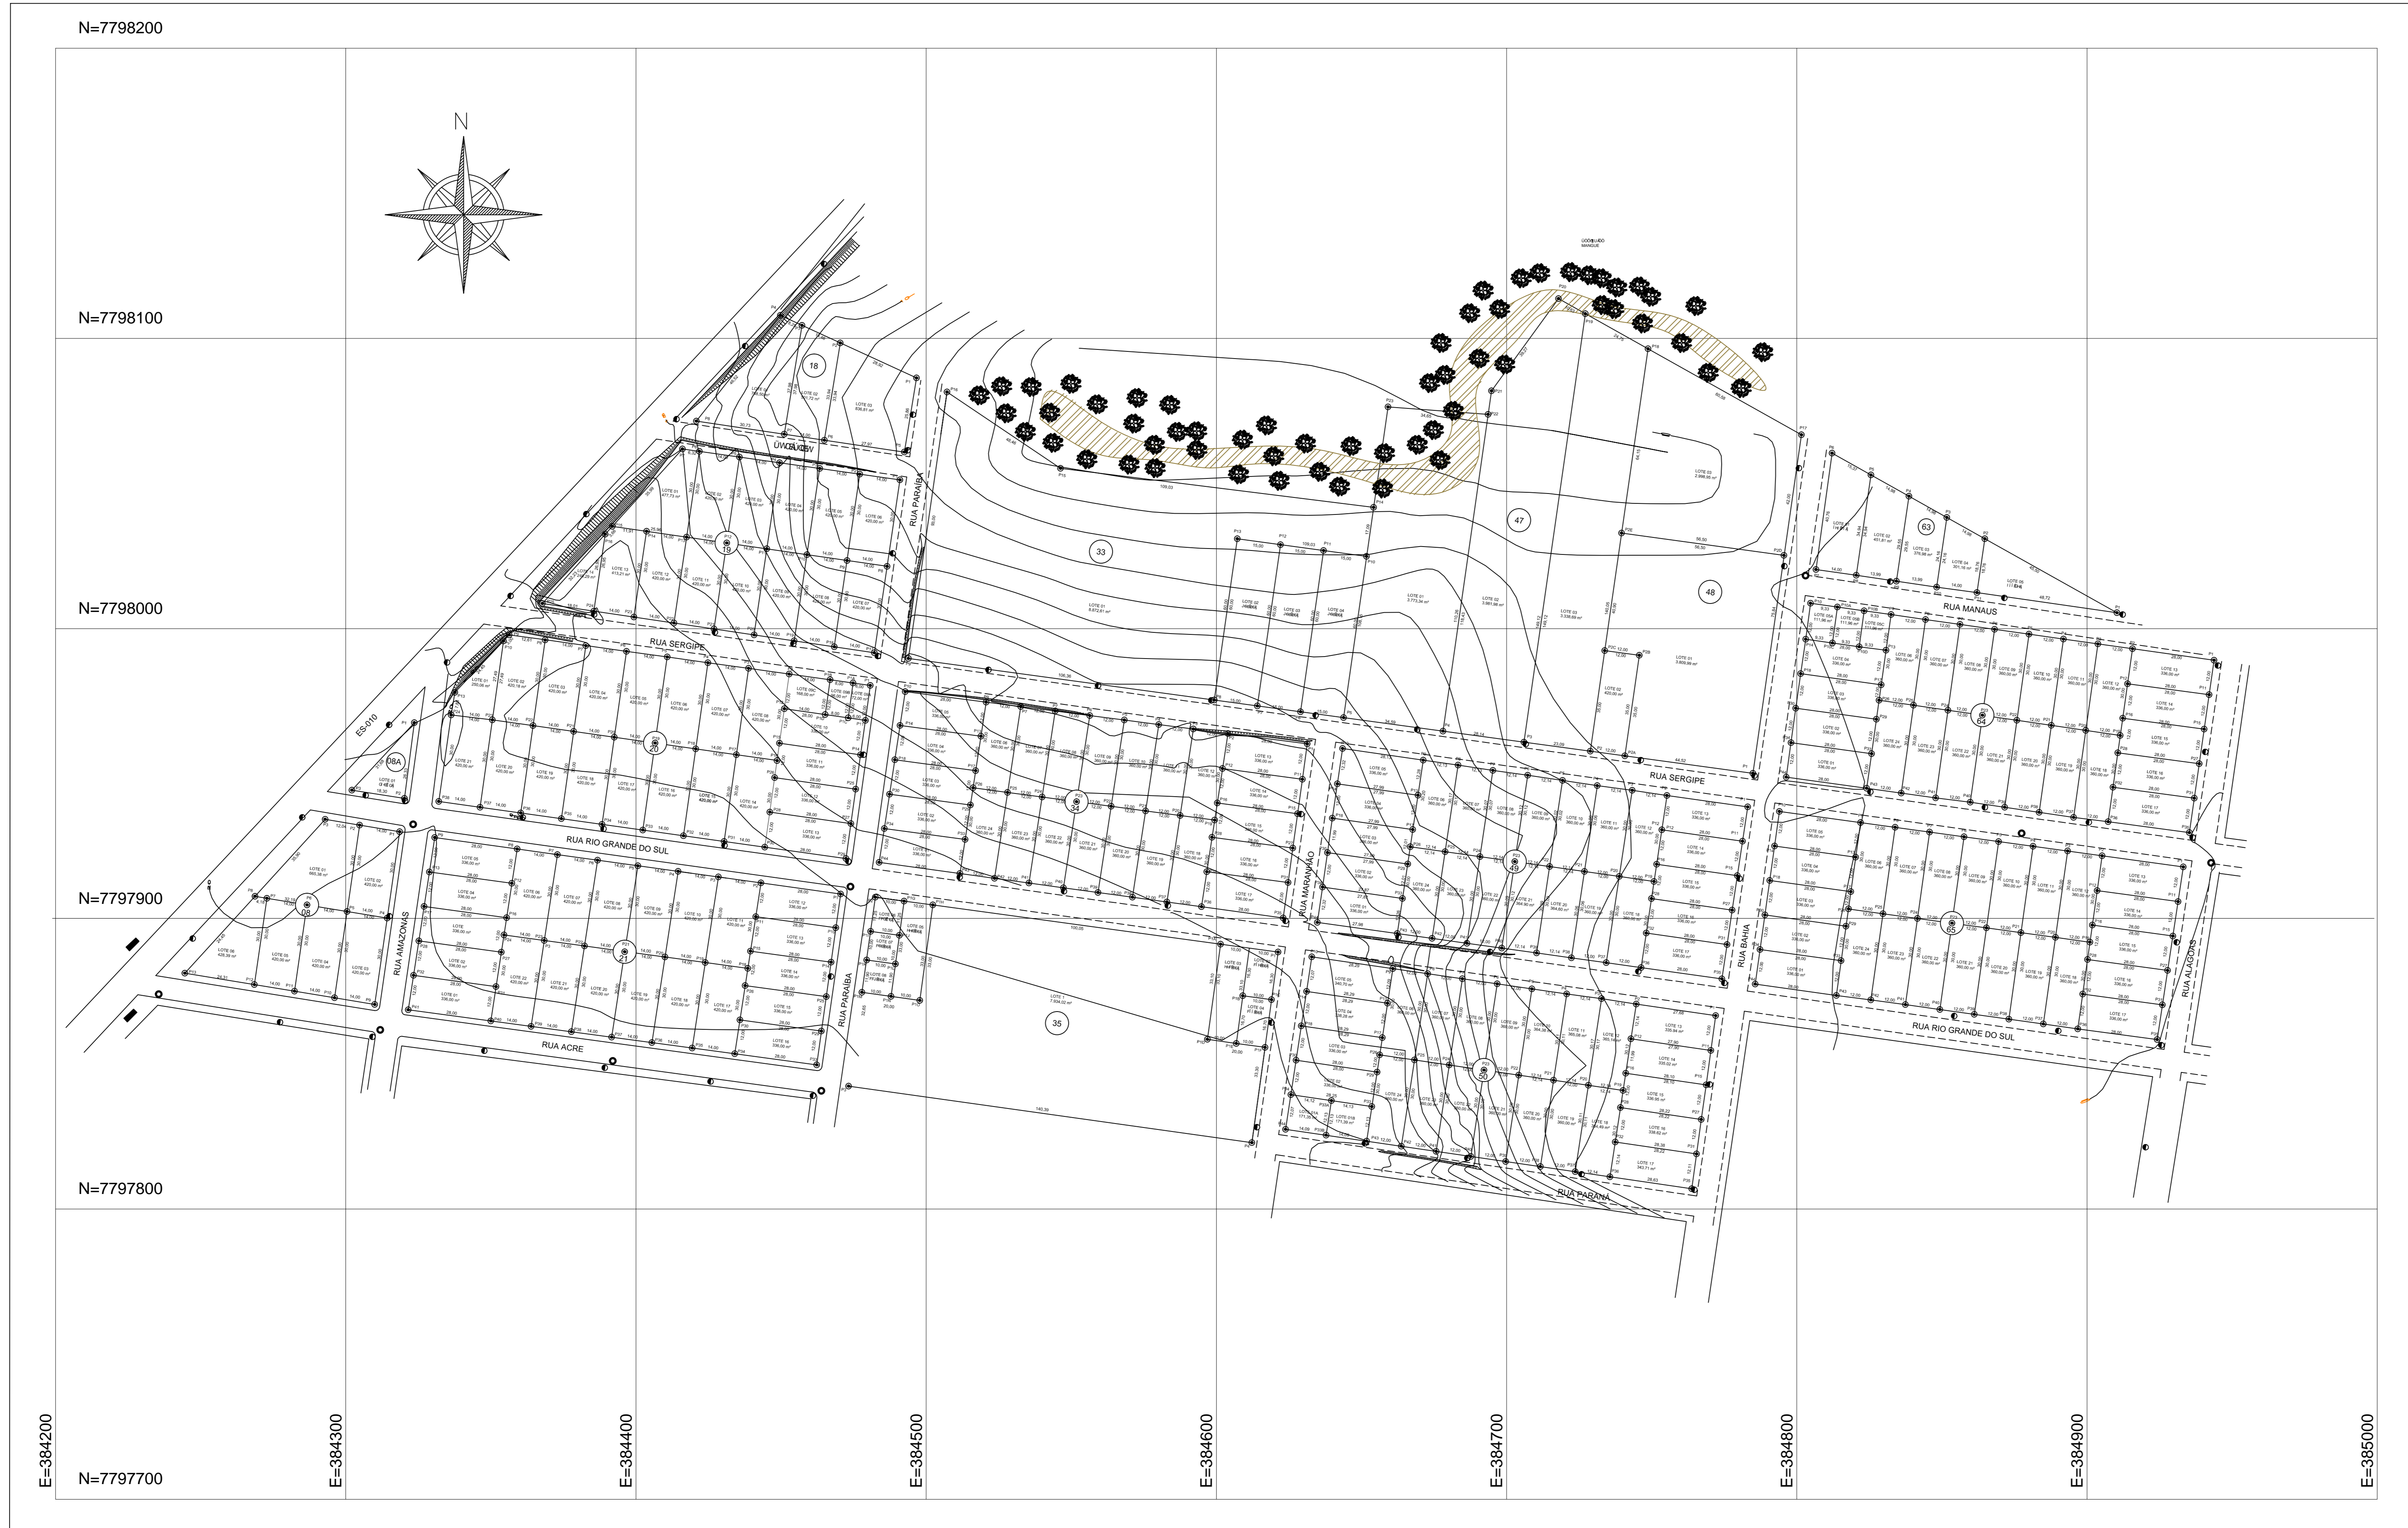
N=7798200

N

N=7798100

N=7798000

N=7797900

N=7797800

N=7797700

E=384200

E=384300

E=384400

E=384500

E=384600

E=384700

E=384800

E=384900

E=385000

RUA SERGIPE

RUA RIO GRANDE DO SUL

RUA ACRE

RUA AMAZONAS

RUA PARAÍBA

ES-010

RUA MARANHÃO

RUA PARANÁ

RUA BAHIA

RUA MANAUS

RUA ALAGOAS

18

19

20

21

08A

08

33

34

35

47

48

49

50

63

64

65